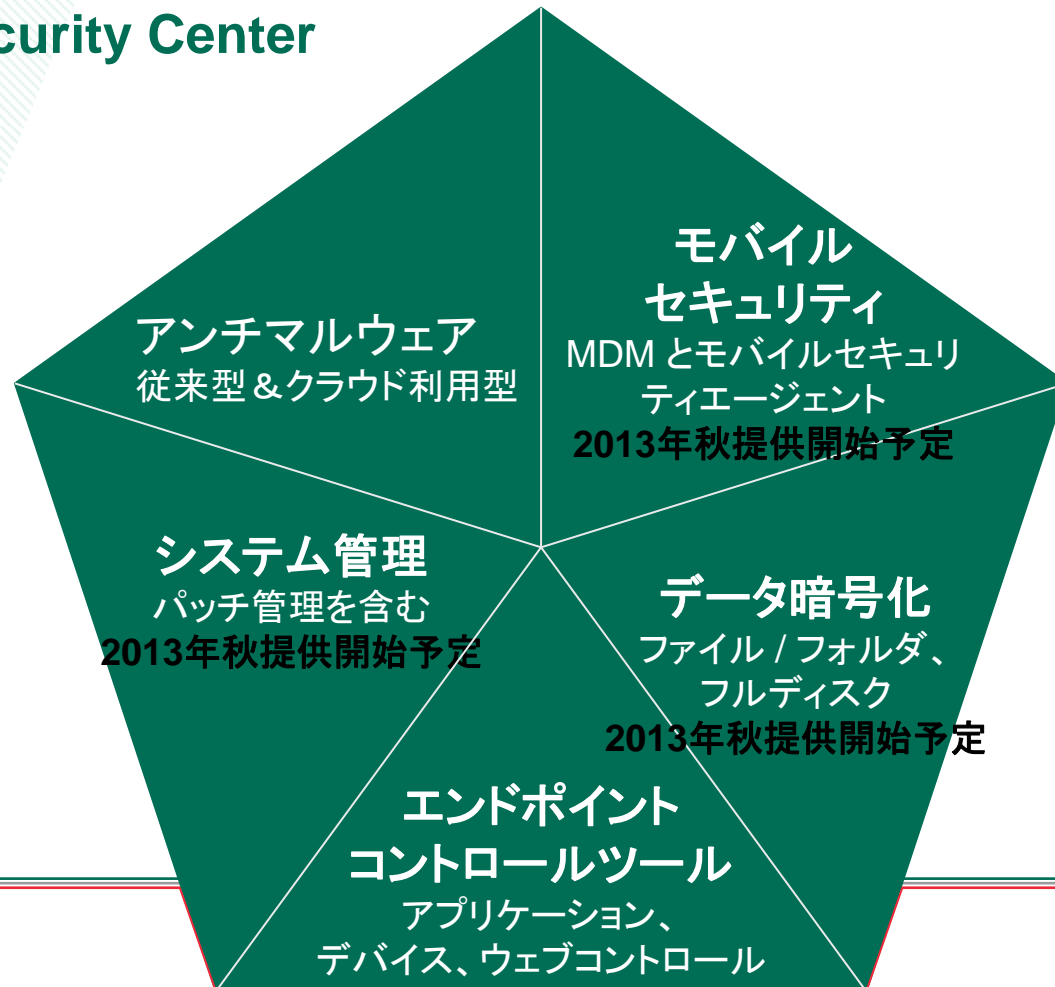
curity Center

アンチマルウェア
従来型＆クラウド利用型

モバイル
セキュリティ
MDM とモバイルセキュリティエージェント
2013年秋提供開始予定

システム管理
パッチ管理を含む
2013年秋提供開始予定

データ暗号化
ファイル / フォルダ、フルディスク
2013年秋提供開始予定

エンドポイント
コントロールツール
アプリケーション、デバイス、ウェブコントロール